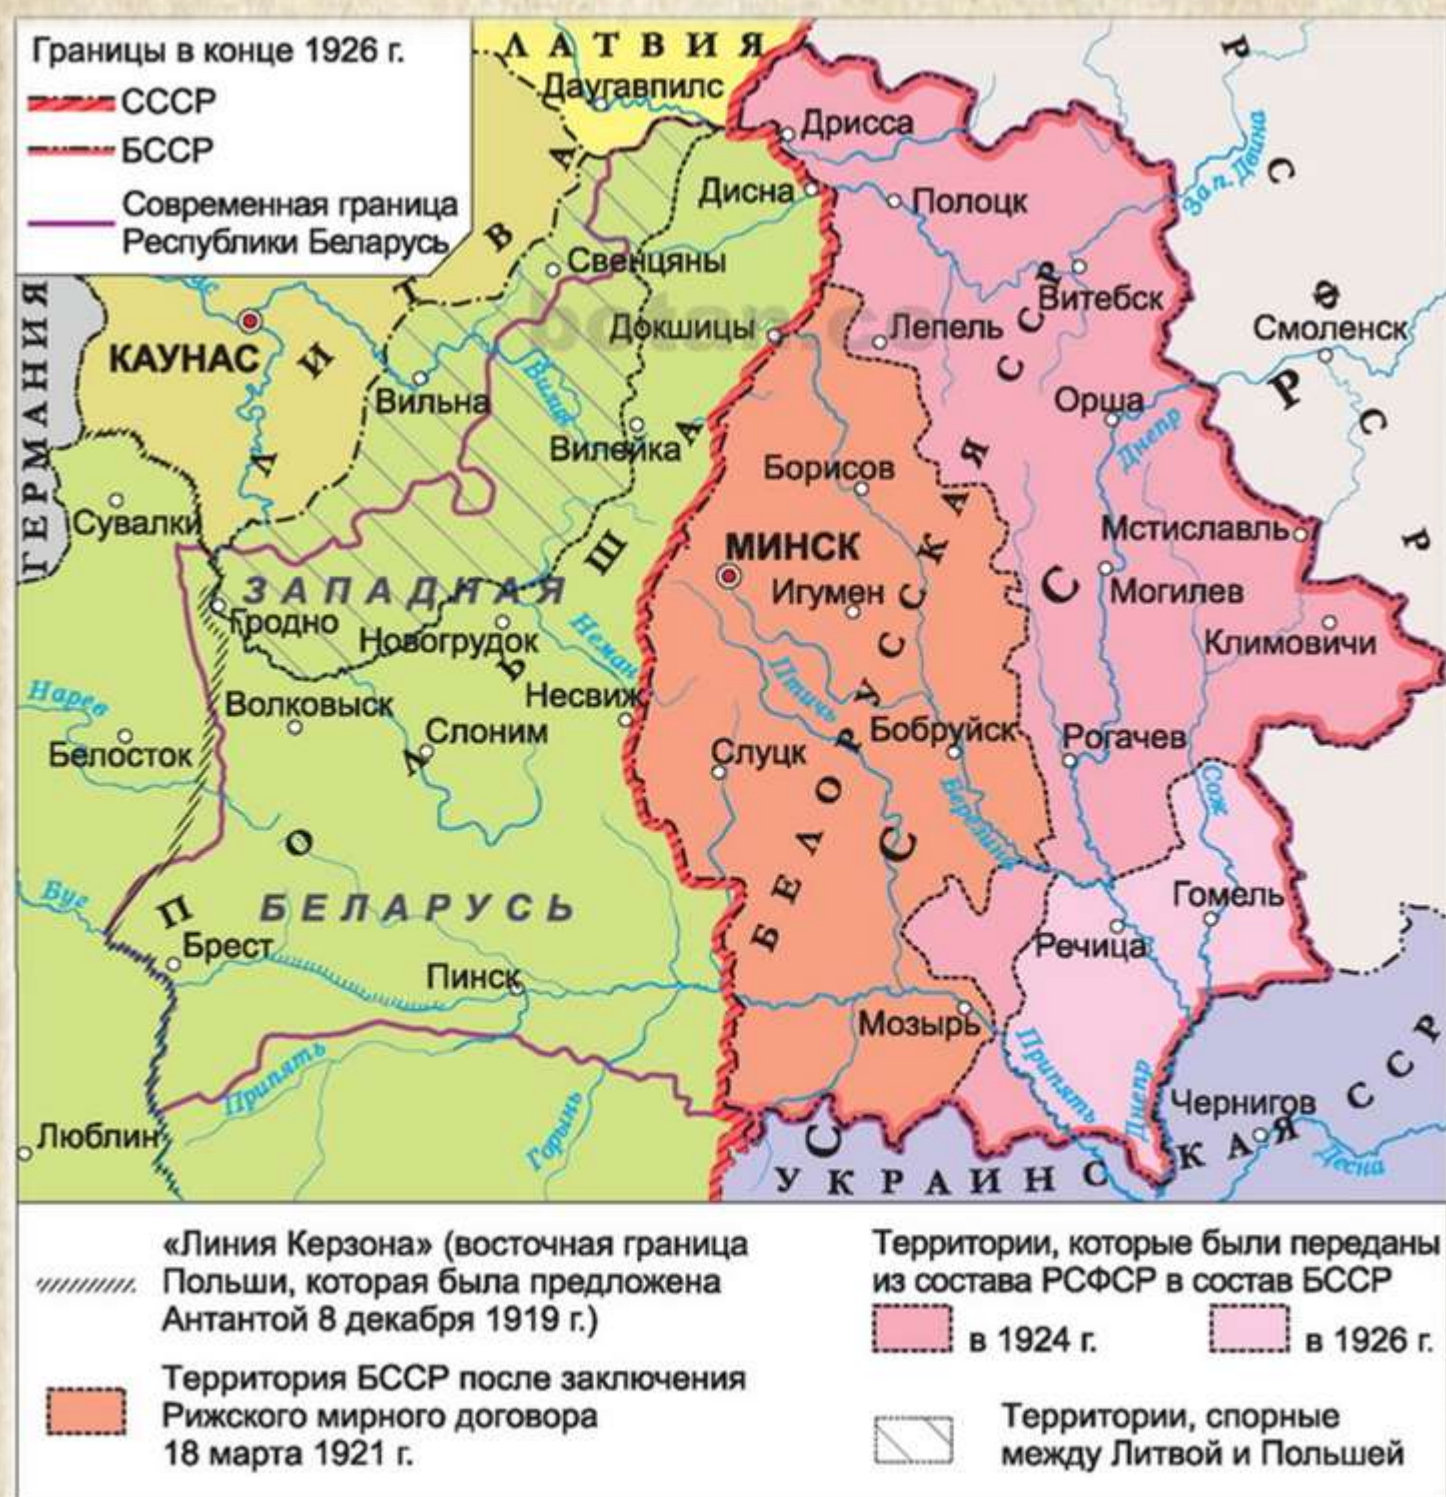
Границы в конце 1926 г.
СССР
БССР
Современная граница Республики Беларусь

ЛАТВИЯ
Даугавпилс
ГЕРМАНИЯ
КАУНАС
ЛИТВА
Дрисса
Полоцк
Дисна
Свенцяны
Докшицы
Лепель
Витебск
Смоленск
Вильна
Вилейка
Орша
Борисов
Сувалки
МИНСК
Мстиславль
Игумен
Могилев
ЗАПАДНАЯ
Гродно
Новогрудок
Климовичи
Нарев
Волковыск
Несвиж
Белосток
Слоним
Бобруйск
Рогачев
Слуцк
ПОЛЬША
БЕЛОРУССКАЯ ССР
РСФСР
БЕЛАРУСЬ
Гомель
Буг
Брест
Речица
Пинск
Мозырь
Чернигов
Люблин
УКРАИНСКАЯ ССР
Зап. Двина
Вилия
Неман
Днепр
Птичь
Березина
Сож
Припять
Горынь
Десна

«Линия Керзона» (восточная граница Польши, которая была предложена Антантой 8 декабря 1919 г.)

Территория БССР после заключения Рижского мирного договора 18 марта 1921 г.

Территории, которые были переданы из состава РСФСР в состав БССР
в 1924 г.
в 1926 г.

Территории, спорные между Литвой и Польшей